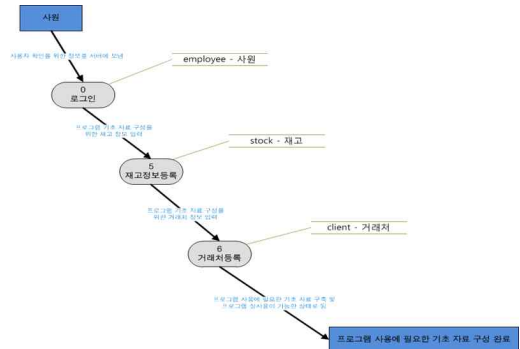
사원

사용자 확인을 위한 정보를 서버에 보냄

employee - 사원

0
로그인

프로그램 기초 자료 구성을 위한 재고 정보 입력

stock - 재고

5
재고정보등록

프로그램 기초 자료 구성을 위한 거래처 정보 입력

client - 거래처

6
거래처등록

프로그램 사용에 필요한 기초 자료 구축 및 프로그램 정상적인 기능이 상태로 됨

프로그램 사용에 필요한 기초 자료 구성 완료